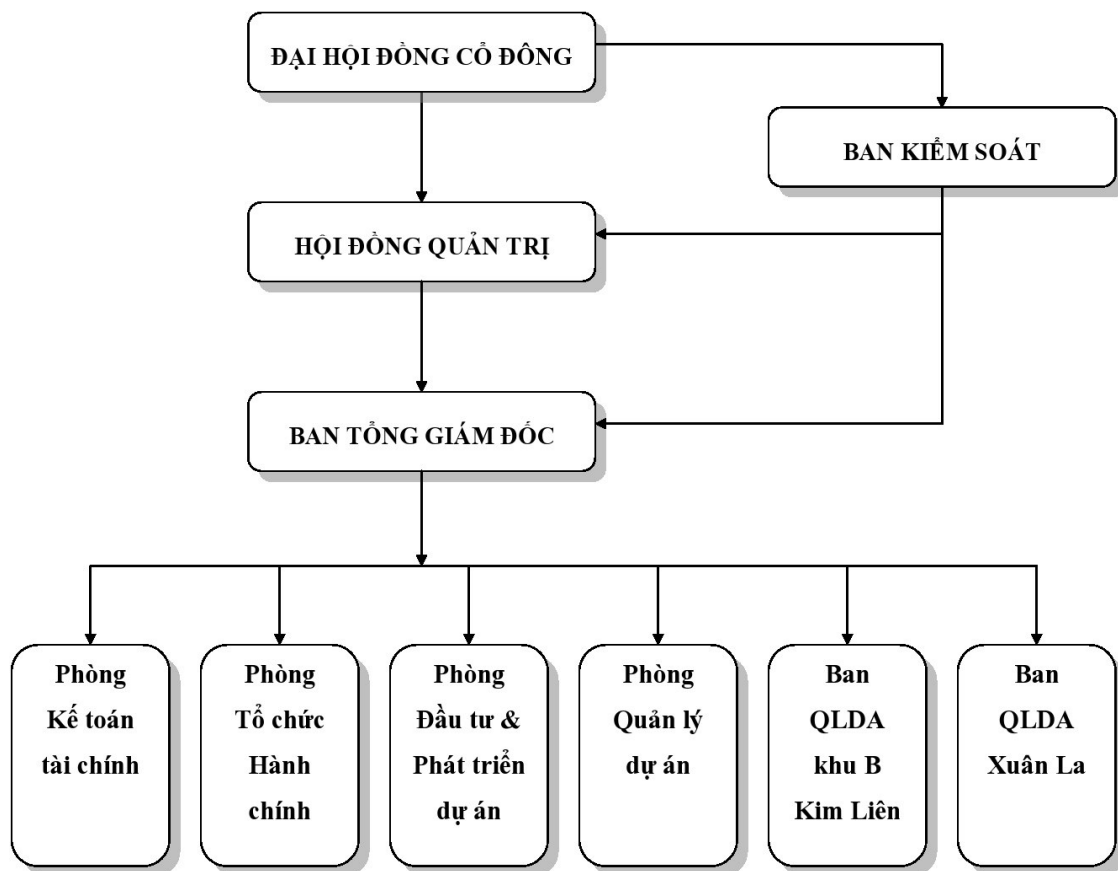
ĐẠI HỘI ĐỒNG CỔ ĐÔNG

BAN KIỂM SOÁT

HỘI ĐỒNG QUẢN TRỊ

BAN TỔNG GIÁM ĐỐC

Phòng Kế toán tài chính

Phòng Tổ chức Hành chính

Phòng Đầu tư & Phát triển dự án

Phòng Quản lý dự án

Ban QLDA khu B Kim Liên

Ban QLDA Xuân La